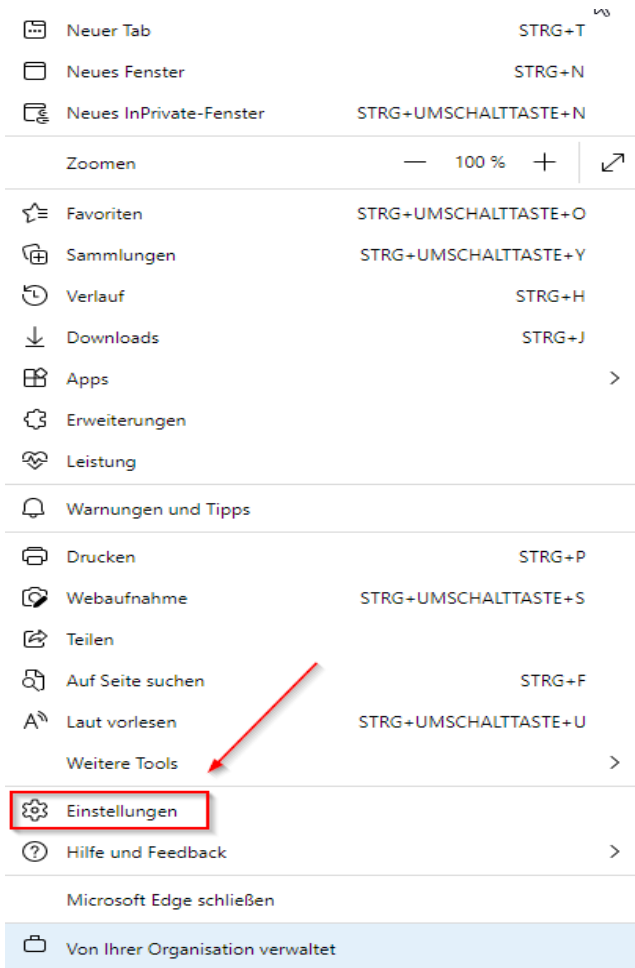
Neuer Tab STRG+T
Neues Fenster STRG+N
Neues InPrivate-Fenster STRG+UMSCHALTTASTE+N

Zoomen — 100 % +

Favoriten STRG+UMSCHALTTASTE+O
Sammlungen STRG+UMSCHALTTASTE+Y
Verlauf STRG+H
Downloads STRG+J
Apps
Erweiterungen
Leistung

Warnungen und Tipps

Drucken STRG+P
Webaufnahme STRG+UMSCHALTTASTE+S
Teilen
Auf Seite suchen STRG+F
Laut vorlesen STRG+UMSCHALTTASTE+U
Weitere Tools

Einstellungen
Hilfe und Feedback

Microsoft Edge schließen

Von Ihrer Organisation verwaltet